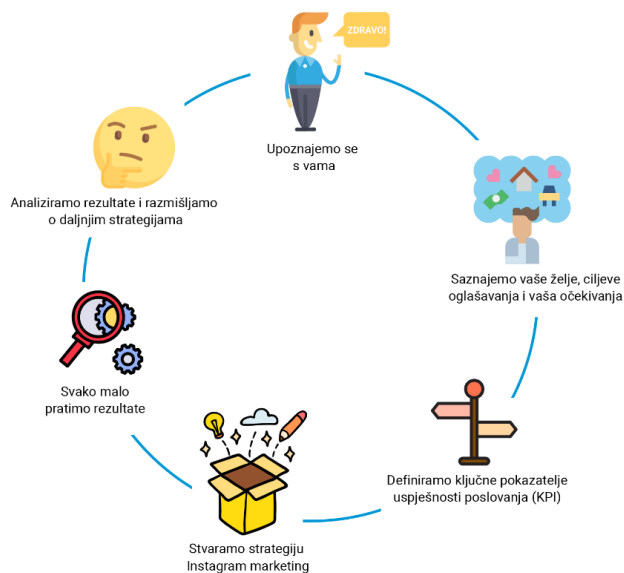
ZDRAVO!

Upoznajemo se s vama

Saznajemo vaše želje, ciljeve oglašavanja i vaša očekivanja

Definiramo ključne pokazatelje uspješnosti poslovanja (KPI)

Stvaramo strategiju Instagram marketing

Svako malo pratimo rezultate

Analiziramo rezultate i razmišljamo o daljnjim strategijama